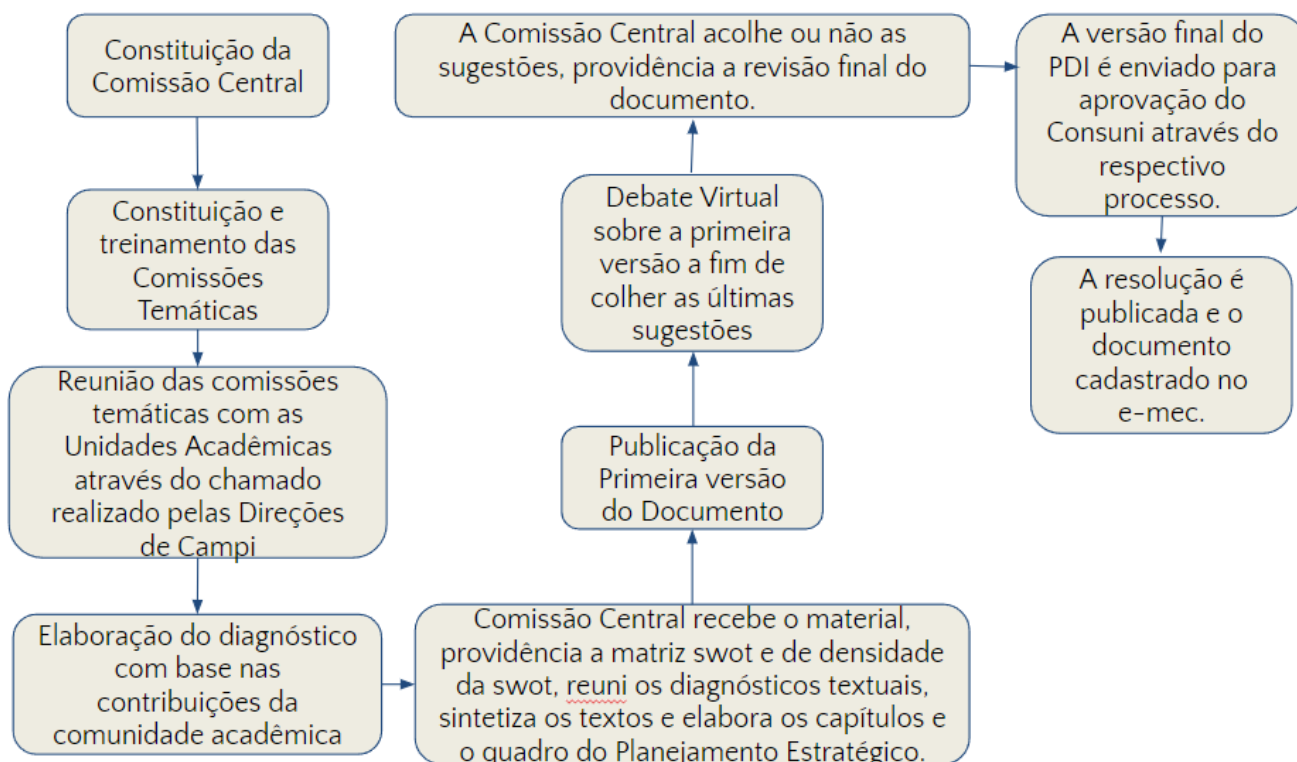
Constituição da Comissão Central

Constituição e treinamento das Comissões Temáticas

Reunião das comissões temáticas com as Unidades Acadêmicas através do chamado realizado pelas Direções de Campi

Elaboração do diagnóstico com base nas contribuições da comunidade acadêmica

Comissão Central recebe o material, providência a matriz swot e de densidade da swot, reuni os diagnósticos textuais, sintetiza os textos e elabora os capítulos e o quadro do Planejamento Estratégico.

Publicação da Primeira versão do Documento

Debate Virtual sobre a primeira versão a fim de colher as últimas sugestões

A Comissão Central acolhe ou não as sugestões, providência a revisão final do documento.

A versão final do PDI é enviado para aprovação do Consuni através do respectivo processo.

A resolução é publicada e o documento cadastrado no e-mec.